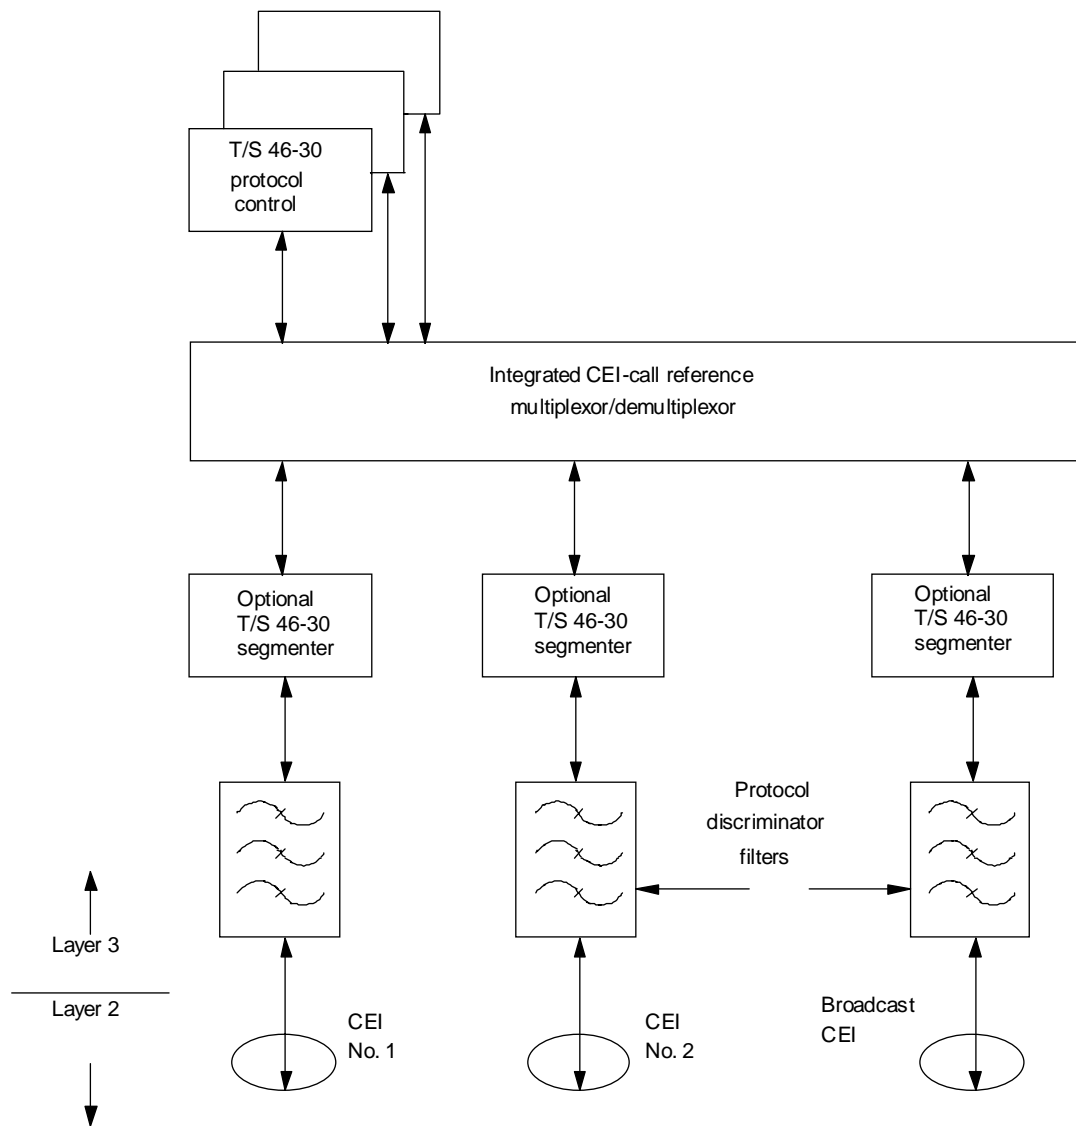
T/S 46-30 protocol control

Integrated CEI-call reference multiplexor/demultiplexor

Optional T/S 46-30 segmenter

Optional T/S 46-30 segmenter

Optional T/S 46-30 segmenter

Protocol discriminator filters

Layer 3

Layer 2

CEI No. 1

CEI No. 2

Broadcast CEI